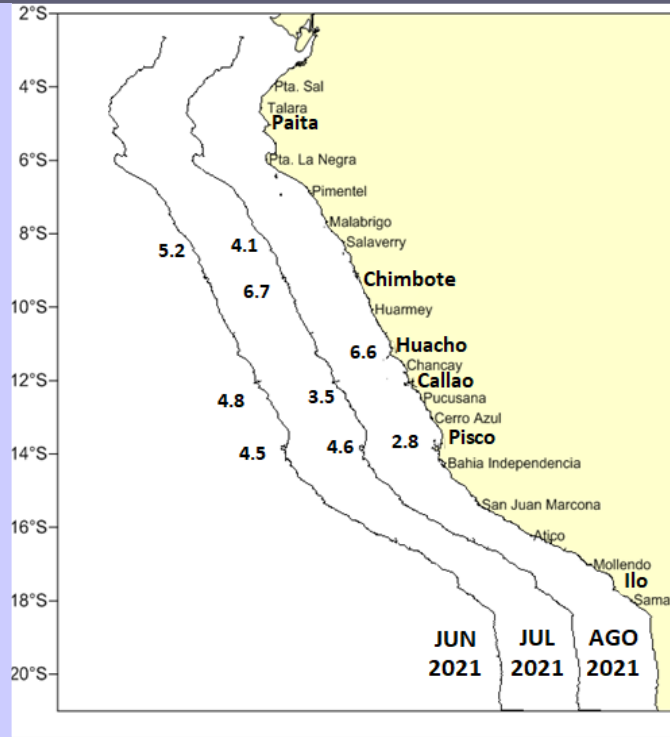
2°S
4°S
6°S
8°S
10°S
12°S
14°S
16°S
18°S
20°S

Pta. Sal
Talara
Paita
Pta. La Negra
Pimentel
Malabrigo
Salaverry
Chimbote
Huarmey
Huacho
Chancay
Callao
Pucusana
Cerro Azul
Pisco
Bahia Independencia
San Juan Marcona
Atico
Mollendo
Ilo
Sama

5.2
4.1
6.7
6.6
4.8
3.5
4.5
4.6
2.8

JUN 2021
JUL 2021
AGO 2021